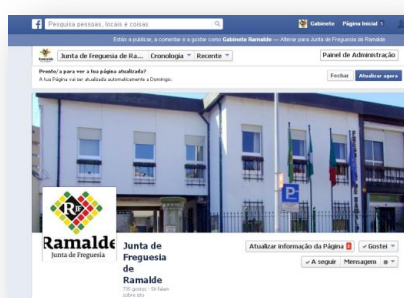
Pesquisa pessoas, locais e coisas
Gabinete Página Inicial

Estás a publicar, a comentar e a gostar como Gabinete Ramalde — Alterar para Junta de Freguesia de Ramalde

Junta de Freguesia de Ra... Cronologia Recente
Painel de Administração

Pronto/a para ver a tua página atualizada?
A tua Página vai ser atualizada automaticamente a Domingo.
Fechar Atualizar agora

RF
Ramalde
Junta de Freguesia

Junta de Freguesia de Ramalde
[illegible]

Atualizar informação da Página
Gostei
A seguir
Mensagem